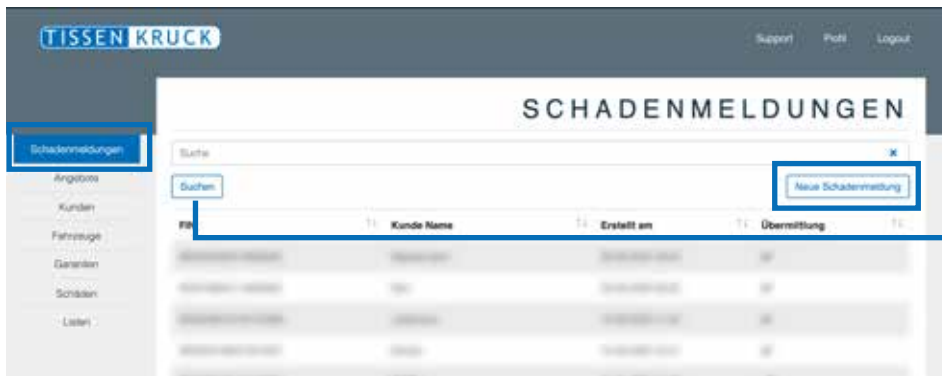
TISSEN KRUCK

Support Profil Logout

SCHADENMELDUNGEN

Schadenmeldungen
Angebote
Kunden
Fahrzeuge
Garantien
Schäden
Listen

Suche

Suchen

Neue Schadenmeldung

| FIN | Kunde Name | Erstellt am | Übermittlung |
|---|---|---|---|
| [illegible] | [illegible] | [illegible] | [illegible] |
| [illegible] | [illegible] | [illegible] | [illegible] |
| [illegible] | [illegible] | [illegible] | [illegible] |
| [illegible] | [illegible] | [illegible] | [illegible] |